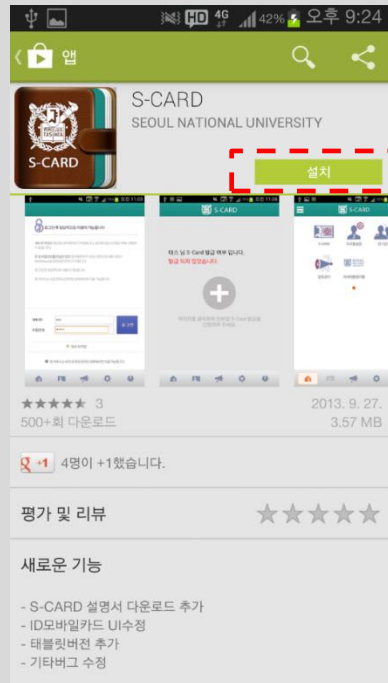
HD 4G 42% 오후 9:24

앱

S-CARD
SEOUL NATIONAL UNIVERSITY

S-CARD

설치

S-CARD

S-CARD

3
500+회 다운로드

2013. 9. 27.
3.57 MB

+1 4명이 +1했습니다.

평가 및 리뷰

새로운 기능

- S-CARD 설명서 다운로드 추가
- ID모바일카드 UI수정
- 태블릿버전 추가
- 기타버그 수정